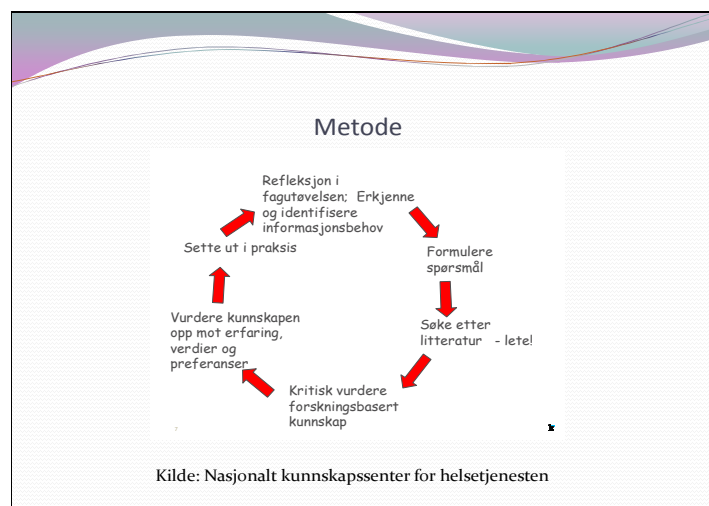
Metode

Refleksjon i fagutøvelsen; Erkjenne og identifisere informasjonsbehov

Formulere spørsmål

Søke etter litteratur - lete!

Kritisk vurdere forskningsbasert kunnskap

Vurdere kunnskapen opp mot erfaring, verdier og preferanser

Sette ut i praksis

Kilde: Nasjonalt kunnskapssenter for helsetjenesten